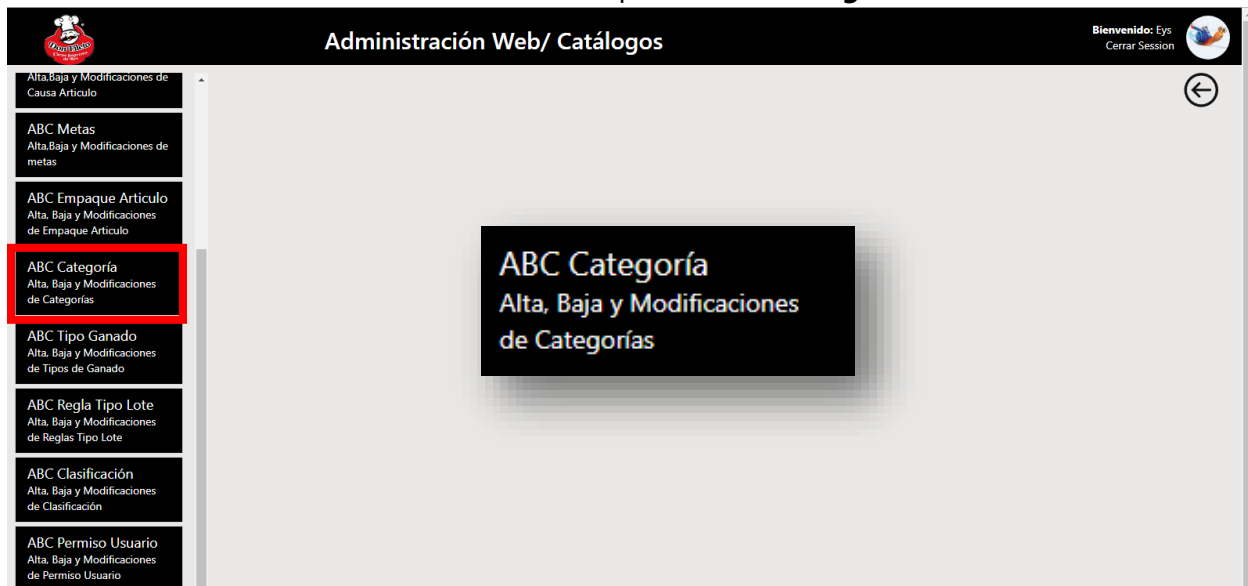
Administración Web/ Catálogos

Bienvenido: Eys
Cerrar Session

Alta,Baja y Modificaciones de Causa Articulo

ABC Metas
Alta,Baja y Modificaciones de metas

ABC Empaque Articulo
Alta, Baja y Modificaciones de Empaque Articulo

ABC Categoría
Alta, Baja y Modificaciones de Categorías

ABC Tipo Ganado
Alta, Baja y Modificaciones de Tipos de Ganado

ABC Regla Tipo Lote
Alta, Baja y Modificaciones de Reglas Tipo Lote

ABC Clasificación
Alta, Baja y Modificaciones de Clasificación

ABC Permiso Usuario
Alta, Baja y Modificaciones de Permiso Usuario

ABC Categoría
Alta, Baja y Modificaciones de Categorías